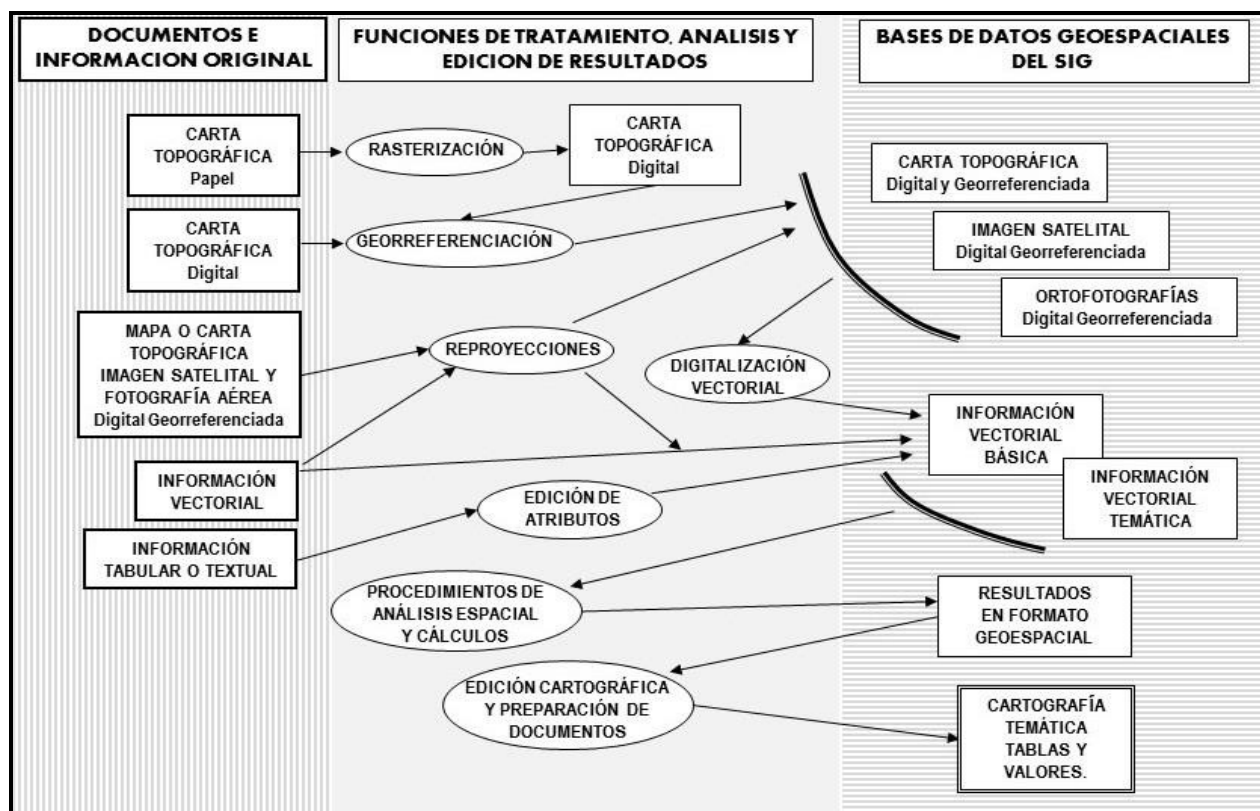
DOCUMENTOS E INFORMACION ORIGINAL

FUNCIONES DE TRATAMIENTO, ANALISIS Y EDICION DE RESULTADOS

BASES DE DATOS GEOESPACIALES DEL SIG

CARTA TOPOGRÁFICA Papel

RASTERIZACIÓN

CARTA TOPOGRÁFICA Digital

CARTA TOPOGRÁFICA Digital y Georreferenciada

CARTA TOPOGRÁFICA Digital

GEORREFERENCIACIÓN

IMAGEN SATELITAL Digital Georreferenciada

ORTOFOTOGRAFÍAS Digital Georreferenciada

MAPA O CARTA TOPOGRÁFICA IMAGEN SATELITAL Y FOTOGRAFÍA AÉREA Digital Georreferenciada

REPROYECCIONES

DIGITALIZACIÓN VECTORIAL

INFORMACIÓN VECTORIAL BÁSICA

INFORMACIÓN VECTORIAL

INFORMACIÓN VECTORIAL TEMÁTICA

EDICIÓN DE ATRIBUTOS

INFORMACIÓN TABULAR O TEXTUAL

PROCEDIMIENTOS DE ANÁLISIS ESPACIAL Y CÁLCULOS

RESULTADOS EN FORMATO GEOESPACIAL

EDICIÓN CARTOGRÁFICA Y PREPARACIÓN DE DOCUMENTOS

CARTOGRAFÍA TEMÁTICA TABLAS Y VALORES.